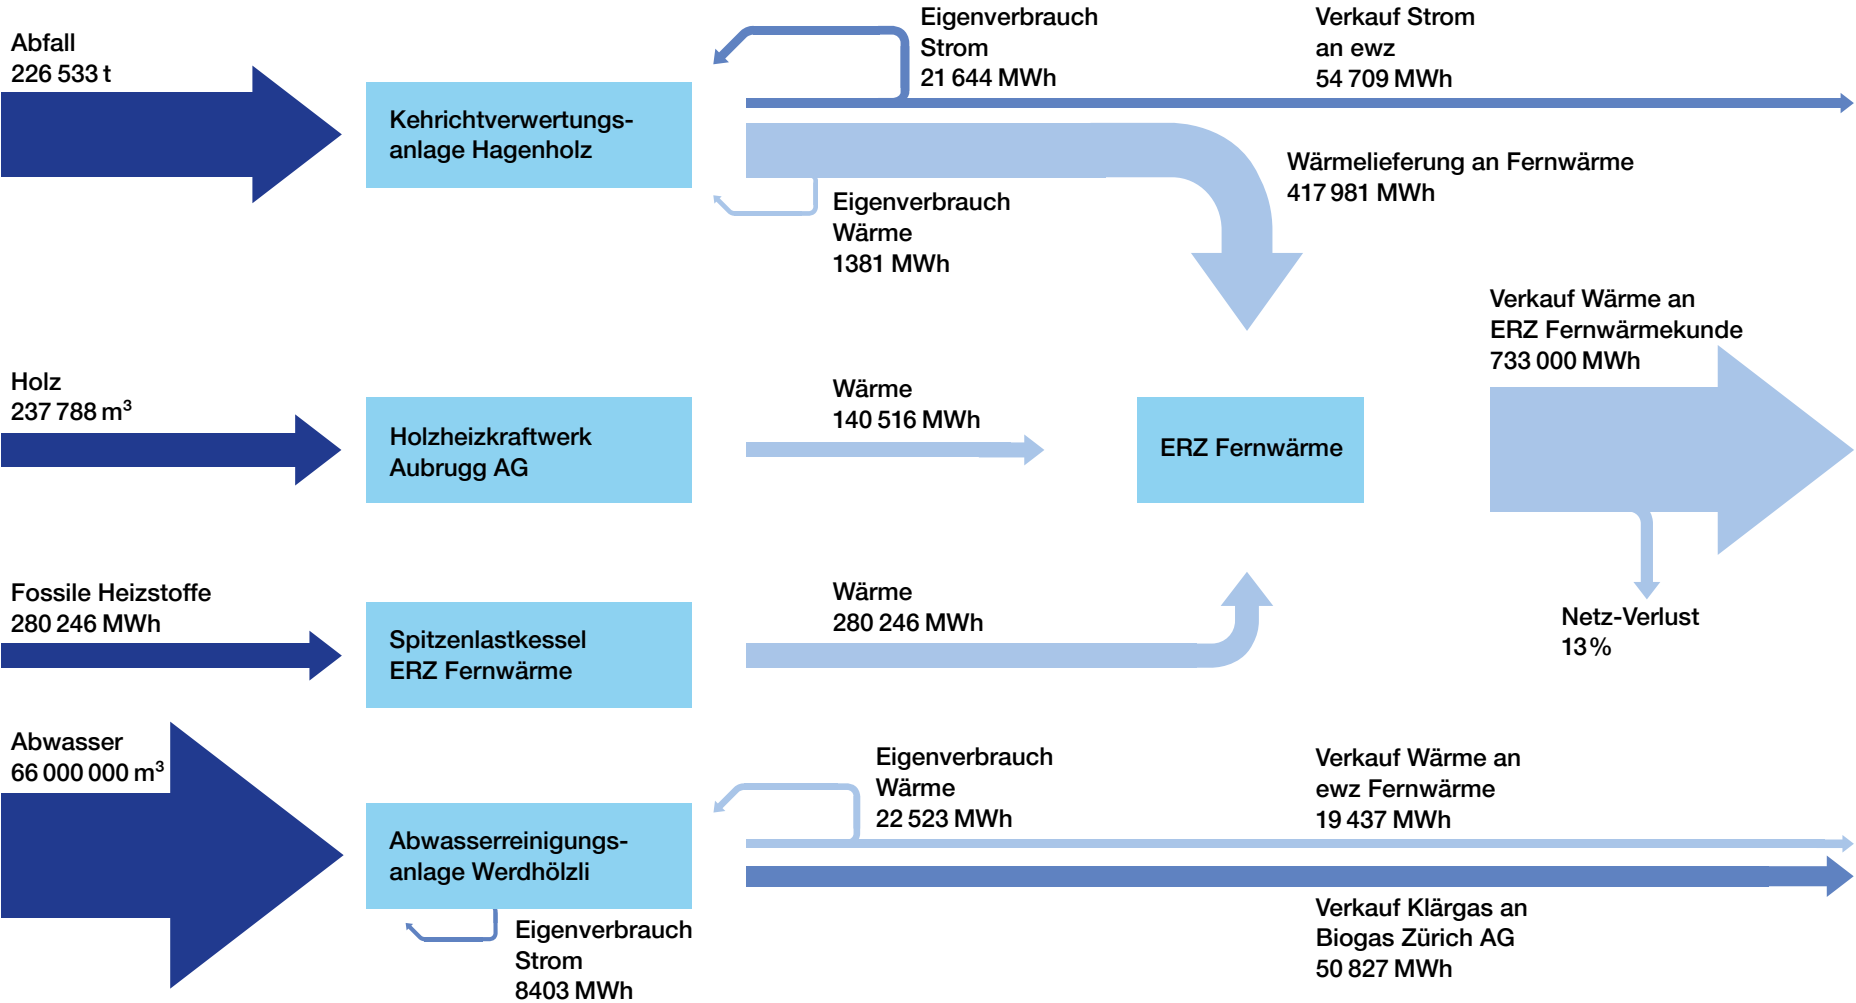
Abfall
226 533 t

Kehrichtverwertungsanlage Hagenholz

Eigenverbrauch
Strom
21 644 MWh

Verkauf Strom
an ewz
54 709 MWh

Wärmelieferung an Fernwärme
417 981 MWh

Eigenverbrauch
Wärme
1381 MWh

Verkauf Wärme an
ERZ Fernwärmekunde
733 000 MWh

Holz
237 788 m$^3$

Holzheizkraftwerk
Aubrugg AG

Wärme
140 516 MWh

ERZ Fernwärme

Fossile Heizstoffe
280 246 MWh

Spitzenlastkessel
ERZ Fernwärme

Wärme
280 246 MWh

Netz-Verlust
13 %

Abwasser
66 000 000 m$^3$

Abwasserreinigungsanlage Werdhölzli

Eigenverbrauch
Wärme
22 523 MWh

Verkauf Wärme an
ewz Fernwärme
19 437 MWh

Verkauf Klärgas an
Biogas Zürich AG
50 827 MWh

Eigenverbrauch
Strom
8403 MWh